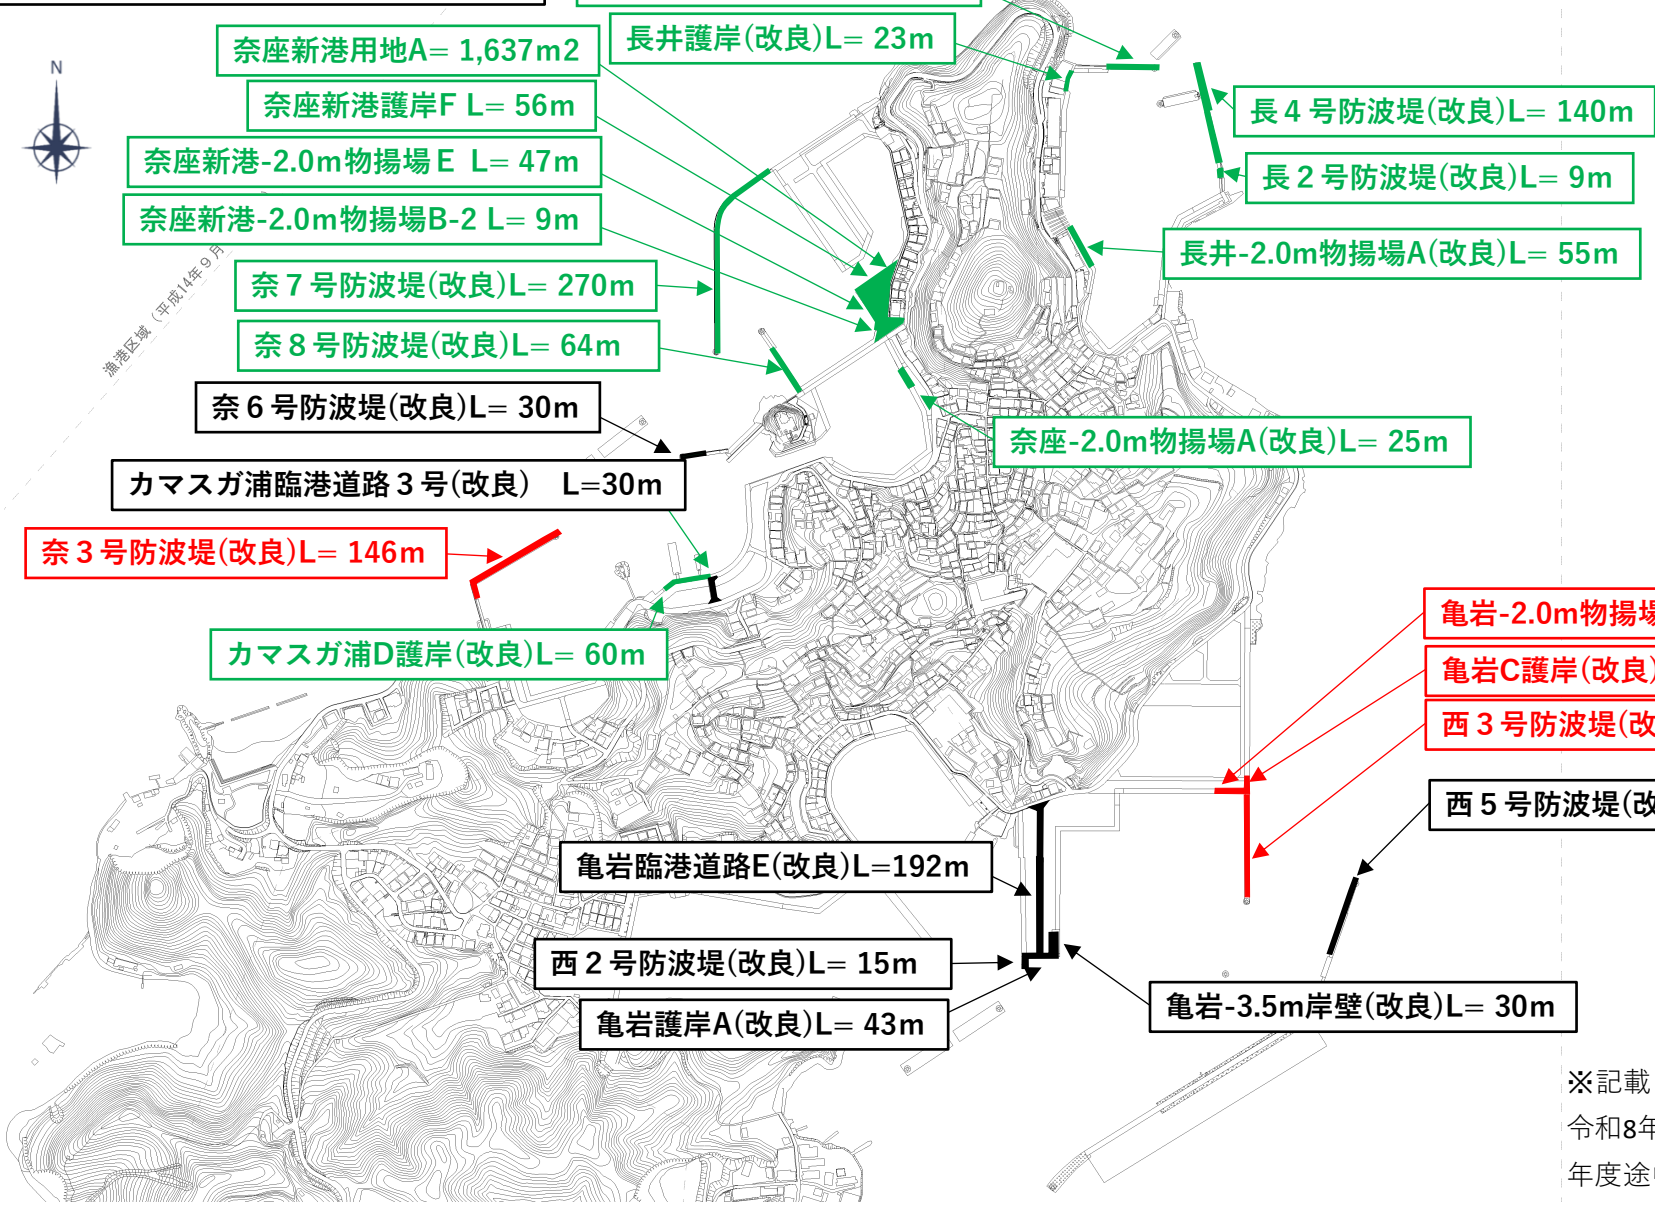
N

奈座新港用地A= 1,637m2

長井護岸(改良)L= 23m

奈座新港護岸F L= 56m

長4号防波堤(改良)L= 140m

奈座新港-2.0m物揚場E L= 47m

長2号防波堤(改良)L= 9m

奈座新港-2.0m物揚場B-2 L= 9m

長井-2.0m物揚場A(改良)L= 55m

漁港区域(平成14年9月

奈7号防波堤(改良)L= 270m

奈8号防波堤(改良)L= 64m

奈6号防波堤(改良)L= 30m

奈座-2.0m物揚場A(改良)L= 25m

カマスガ浦臨港道路3号(改良)　L=30m

奈3号防波堤(改良)L= 146m

カマスガ浦D護岸(改良)L= 60m

亀岩-2.0m物揚場

亀岩C護岸(改良)

西3号防波堤(改

西5号防波堤(改

亀岩臨港道路E(改良)L=192m

西2号防波堤(改良)L= 15m

亀岩護岸A(改良)L= 43m

亀岩-3.5m岸壁(改良)L= 30m

※記載

令和8年

年度途